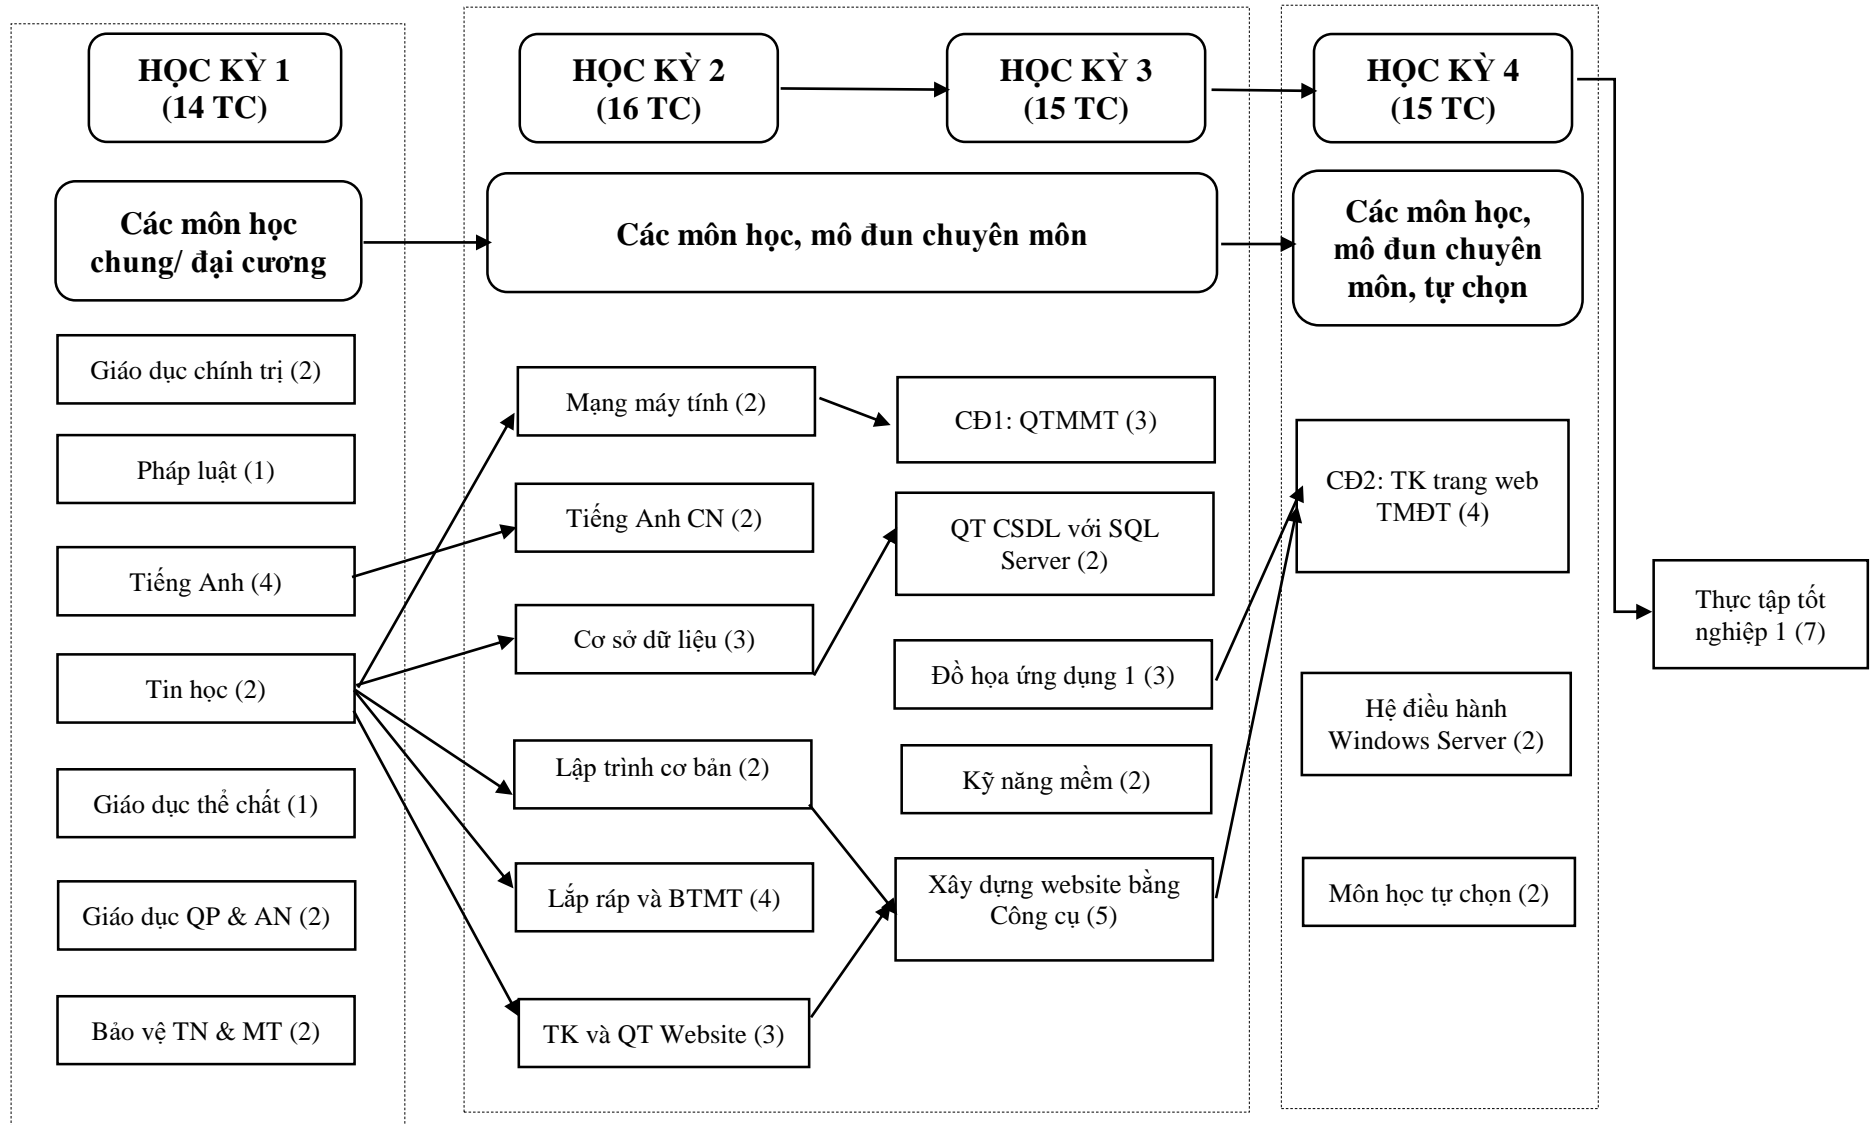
HỌC KỲ 1
(14 TC)

Các môn học chung/ đại cương

Giáo dục chính trị (2)

Pháp luật (1)

Tiếng Anh (4)

Tin học (2)

Giáo dục thể chất (1)

Giáo dục QP & AN (2)

Bảo vệ TN & MT (2)

HỌC KỲ 2
(16 TC)

HỌC KỲ 3
(15 TC)

Các môn học, mô đun chuyên môn

Mạng máy tính (2)

Tiếng Anh CN (2)

Cơ sở dữ liệu (3)

Lập trình cơ bản (2)

Lắp ráp và BTMT (4)

TK và QT Website (3)

CĐ1: QTMMT (3)

QT CSDL với SQL Server (2)

Đồ họa ứng dụng 1 (3)

Kỹ năng mềm (2)

Xây dựng website bằng Công cụ (5)

HỌC KỲ 4
(15 TC)

Các môn học, mô đun chuyên môn, tự chọn

CĐ2: TK trang web TMĐT (4)

Hệ điều hành Windows Server (2)

Môn học tự chọn (2)

Thực tập tốt nghiệp 1 (7)